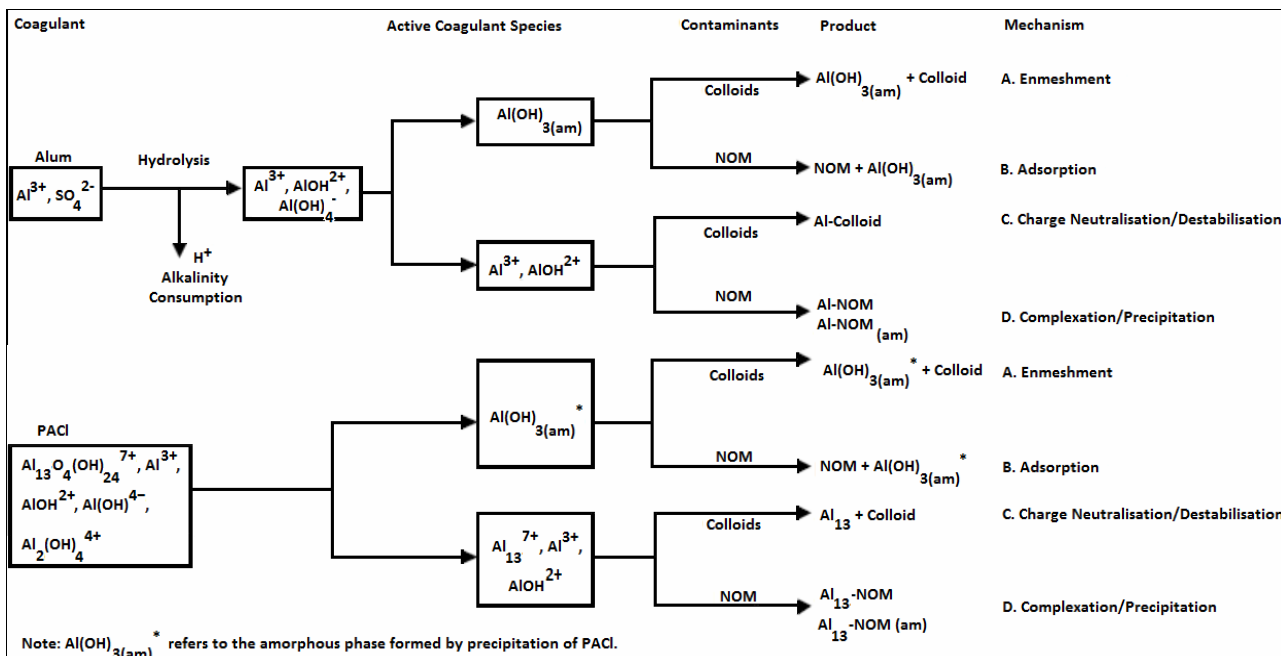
Coagulant

Active Coagulant Species

Contaminants

Product

Mechanism

Alum

$Al^{3+}$, $SO_4^{2-}$

Hydrolysis

$H^+$
Alkalinity Consumption

$Al^{3+}$, $AlOH^{2+}$, $Al(OH)_4^-$

$Al(OH)_{3(am)}$

Colloids

$Al(OH)_{3(am)}$ + Colloid

A. Enmeshment

NOM

NOM + $Al(OH)_{3(am)}$

B. Adsorption

$Al^{3+}$, $AlOH^{2+}$

Colloids

Al-Colloid

C. Charge Neutralisation/Destabilisation

NOM

Al-NOM
Al-NOM $_{(am)}$

D. Complexation/Precipitation

PACl

$Al_{13}O_4(OH)_{24}^{7+}$, $Al^{3+}$, $AlOH^{2+}$, $Al(OH)^{4-}$, $Al_2(OH)_4^{4+}$

$Al(OH)_{3(am)}^*$

Colloids

$Al(OH)_{3(am)}^*$ + Colloid

A. Enmeshment

NOM

NOM + $Al(OH)_{3(am)}^*$

B. Adsorption

$Al_{13}^{7+}$, $Al^{3+}$, $AlOH^{2+}$

Colloids

$Al_{13}$ + Colloid

C. Charge Neutralisation/Destabilisation

NOM

$Al_{13}$-NOM
$Al_{13}$-NOM (am)

D. Complexation/Precipitation

Note: $Al(OH)_{3(am)}^*$ refers to the amorphous phase formed by precipitation of PACl.